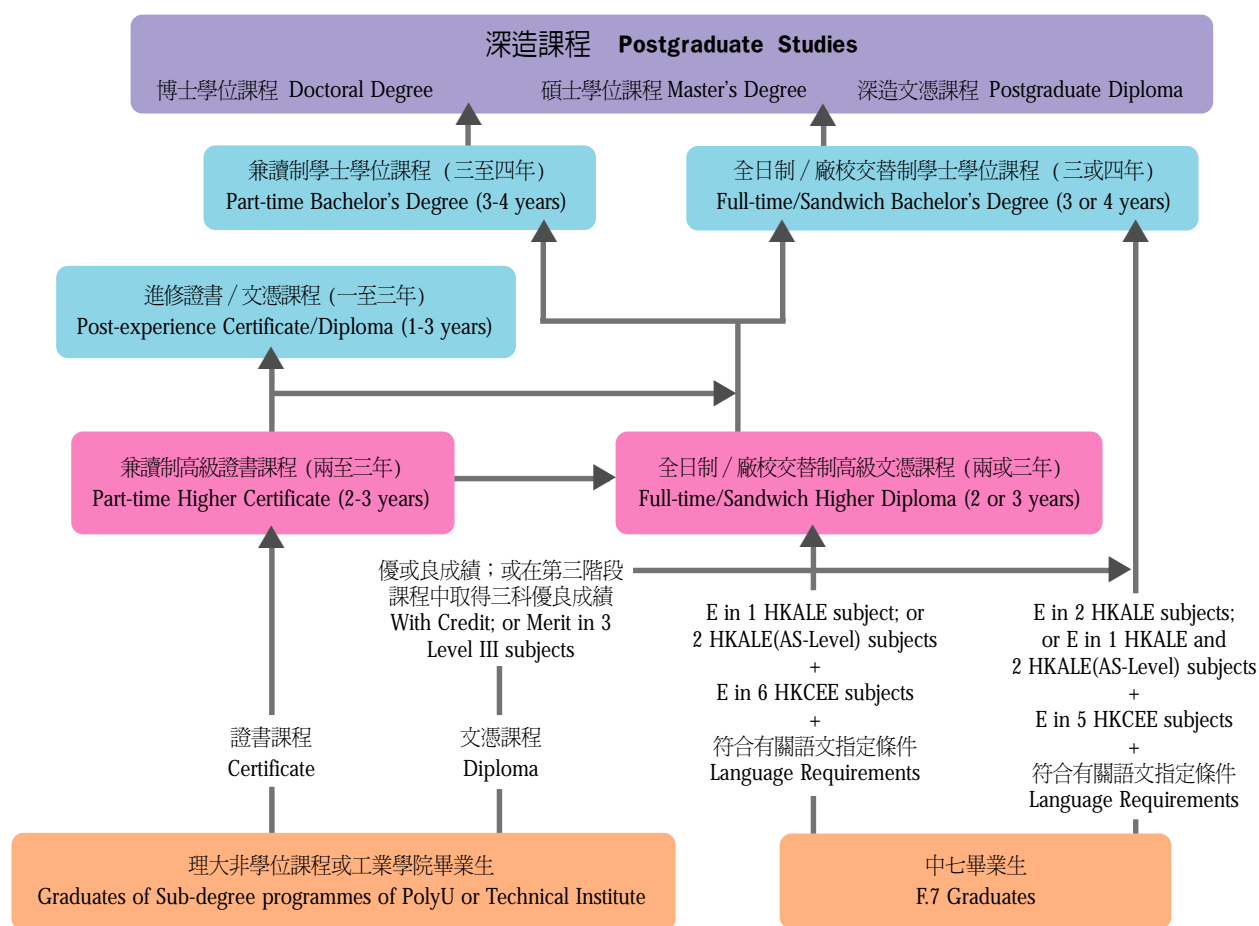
深造課程 Postgraduate Studies

博士學位課程 Doctoral Degree

碩士學位課程 Master's Degree

深造文憑課程 Postgraduate Diploma

兼讀制學士學位課程（三至四年）
Part-time Bachelor's Degree (3-4 years)

全日制 / 廠校交替制學士學位課程（三或四年）
Full-time/Sandwich Bachelor's Degree (3 or 4 years)

進修證書 / 文憑課程 (一至三年)
Post-experience Certificate/Diploma (1-3 years)

兼讀制高級證書課程 (兩至三年)
Part-time Higher Certificate (2-3 years)

全日制 / 廠校交替制高級文憑課程 (兩或三年)
Full-time/Sandwich Higher Diploma (2 or 3 years)

優或良成績；或在第三階段課程中取得三科優良成績
With Credit; or Merit in 3 Level III subjects

E in 1 HKALE subject; or
2 HKALE(AS-Level) subjects
+
E in 6 HKCEE subjects
+
符合有關語文指定條件
Language Requirements

E in 2 HKALE subjects;
or E in 1 HKALE and
2 HKALE(AS-Level) subjects
+
E in 5 HKCEE subjects
+
符合有關語文指定條件
Language Requirements

證書課程
Certificate

文憑課程
Diploma

理大非學位課程或工業學院畢業生
Graduates of Sub-degree programmes of PolyU or Technical Institute

中七畢業生
F.7 Graduates